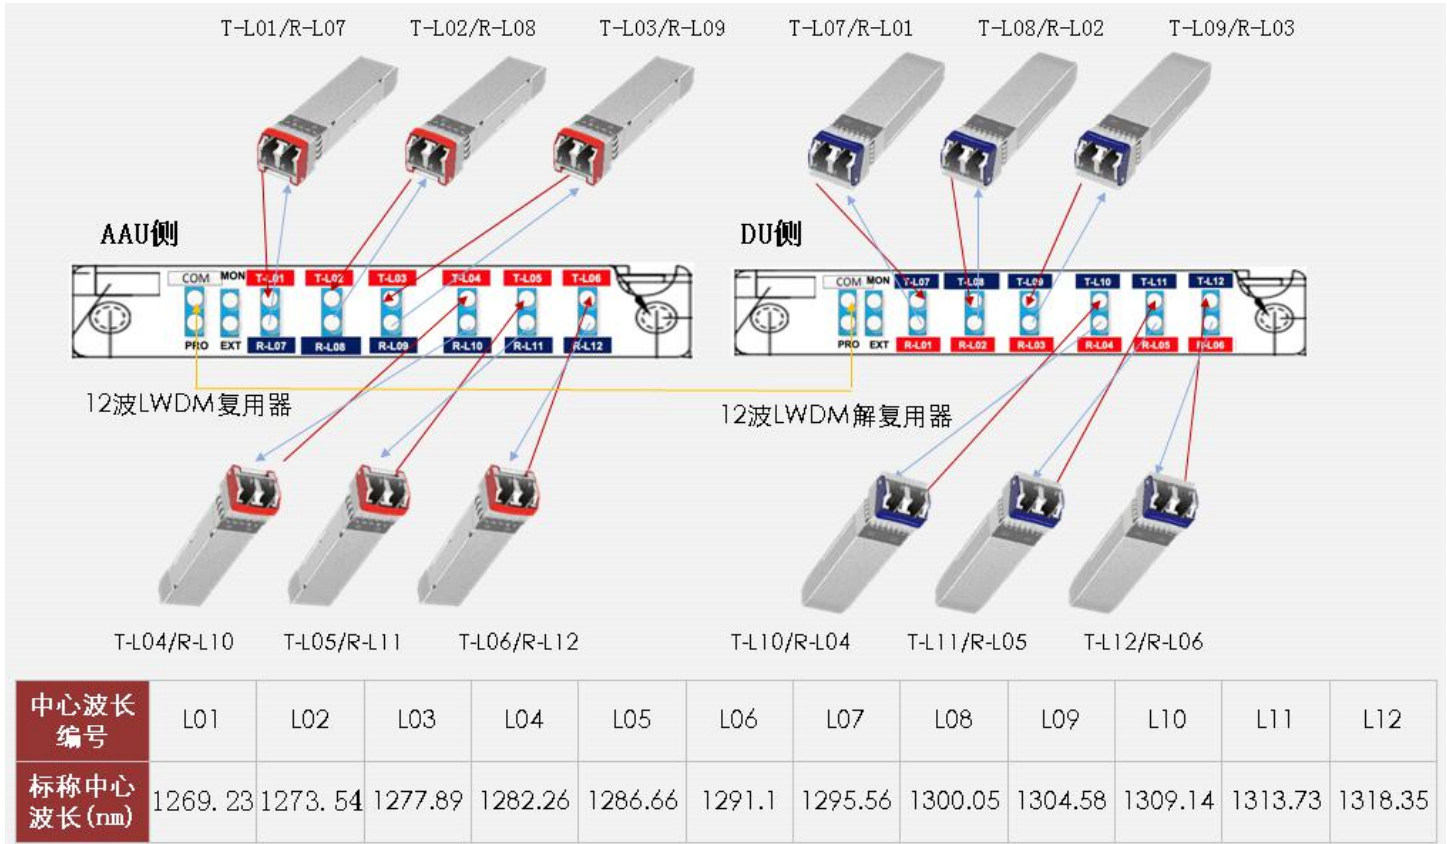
T-L01/R-L07 T-L02/R-L08 T-L03/R-L09 T-L07/R-L01 T-L08/R-L02 T-L09/R-L03

AAU侧

DU侧

COM MON T-L01 T-L02 T-L03 T-L04 T-L05 T-L06
PRO EXT R-L07 R-L08 R-L09 R-L10 R-L11 R-L12

COM MON T-L07 T-L08 T-L09 T-L10 T-L11 T-L12
PRO EXT R-L01 R-L02 R-L03 R-L04 R-L05 R-L06

12波LWDM复用器

12波LWDM解复用器

T-L04/R-L10 T-L05/R-L11 T-L06/R-L12 T-L10/R-L04 T-L11/R-L05 T-L12/R-L06

| 中心波长编号 | L01 | L02 | L03 | L04 | L05 | L06 | L07 | L08 | L09 | L10 | L11 | L12 |
|---|---|---|---|---|---|---|---|---|---|---|---|---|
| 标称中心波长(nm) | 1269. 23 | 1273. 54 | 1277.89 | 1282.26 | 1286.66 | 1291.1 | 1295.56 | 1300.05 | 1304.58 | 1309.14 | 1313.73 | 1318.35 |